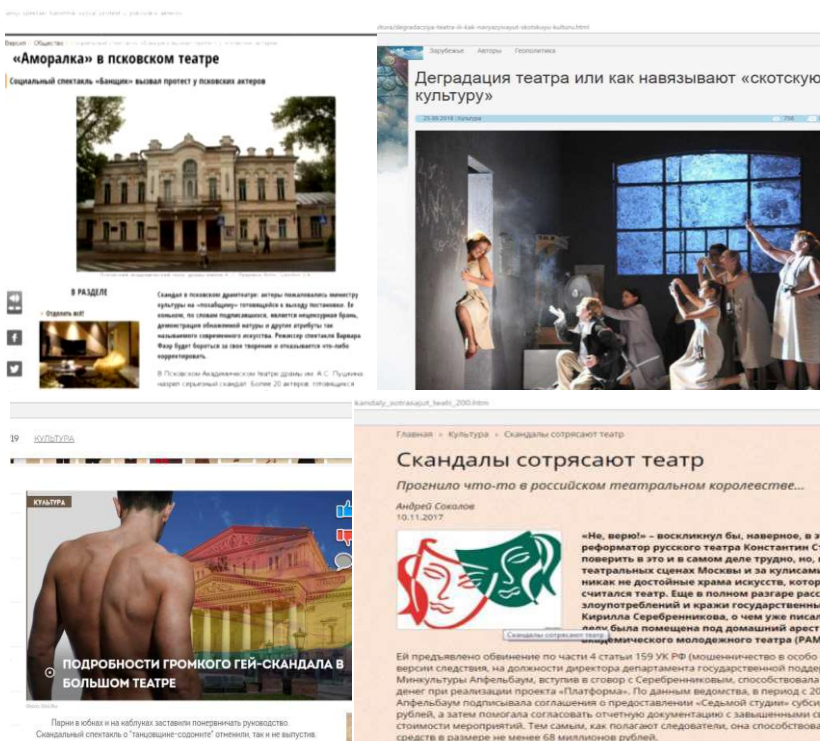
Версия › Общество › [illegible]

«Аморалка» в псковском театре

Социальный спектакль «Банщик» вызвал протест у псковских актеров

В РАЗДЕЛЕ

Отделать всё!

Скандал в псковском драмтеатре: актеры пожаловались министру культуры на «похабщину» готовящейся к выходу постановки. Ее конъюнктурная, по словам подписавшихся, является нецензурная брань, демонстрация обнаженной натуры и другие атрибуты так называемого современного искусства. Режиссер спектакля Варвара Фаэр будет бороться за свое творение и отказывается что-либо корректировать.

В Псковском Академическом театре драмы им. А. С. Пушкина назрел серьезный скандал. Более 20 актеров, готовящихся

rtuna/degradacziya-teatra-ili-kak-navyazyvayut-skotskuyu-kulturu.html

Зарубежье Авторы Геополитика

Деградация театра или как навязывают «скотскую культуру»

23.09.2018 | Культура

19 КУЛЬТУРА

КУЛЬТУРА

ПОДРОБНОСТИ ГРОМКОГО ГЕЙ-СКАНДАЛА В БОЛЬШОМ ТЕАТРЕ

Парни в юбках и на каблуках заставили понервничать руководство. Скандальный спектакль о "танцовщике-содомите" отменили, так и не выпустив.

skandaly_sotrasajut_teatr_200.htm

Главная › Культура › Скандалы сотрясают театр

Скандалы сотрясают театр

Прогнило что-то в российском театральном королевстве...

Андрей Соколов
10.11.2017

Скандалы сотрясают театр

«Не, верю!» – воскликнул бы, наверное, в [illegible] реформатор русского театра Константин С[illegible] поверить в это и в самом деле трудно, но, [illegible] театральных сценах Москвы и за кулисами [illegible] никак не достойные храма искусств, котор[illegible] считался театр. Еще в полном разгаре расс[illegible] злоупотреблений и кражи государственны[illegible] Кирилла Серебренникова, о чем уже писал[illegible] дело была помещена под домашний арест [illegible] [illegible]адемического молодежного театра (РАМ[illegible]

Ей предъявлено обвинение по части 4 статьи 159 УК РФ (мошенничество в особо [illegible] версии следствия, на должности директора департамента государственной подде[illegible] Минкультуры Апфельбаум, вступив в сговор с Серебренниковым, способствовала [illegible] денег при реализации проекта «Платформа». По данным ведомства, в период с 20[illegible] Апфельбаум подписывала соглашения о предоставлении «Седьмой студии» субси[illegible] рублей, а затем помогала согласовать отчетную документацию с завышенными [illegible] стоимости мероприятий. Тем самым, как полагает следователи, она способствова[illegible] средств в размере не менее 68 миллионов рублей.